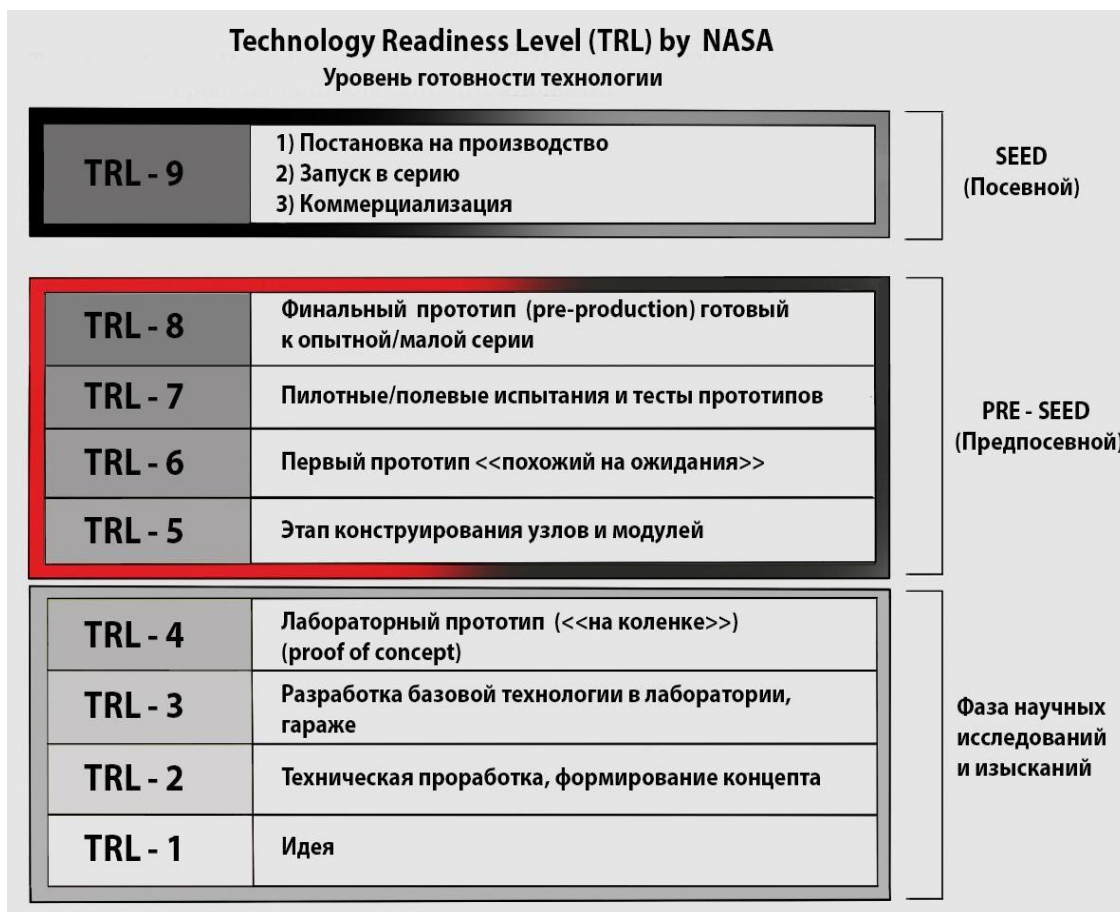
Technology Readiness Level (TRL) by NASA
Уровень готовности технологии

| | |
|---|---|
| TRL - 9 | 1) Постановка на производство 2) Запуск в серию 3) Коммерциализация |

SEED
(Посевной)

| | |
|---|---|
| TRL - 8 | Финальный прототип (pre-production) готовый к опытной/малой серии |
| TRL - 7 | Пилотные/полевые испытания и тесты прототипов |
| TRL - 6 | Первый прототип <<похожий на ожидания>> |
| TRL - 5 | Этап конструирования узлов и модулей |

PRE - SEED
(Предпосевной)

| | |
|---|---|
| TRL - 4 | Лабораторный прототип (<<на коленке>>) (proof of concept) |
| TRL - 3 | Разработка базовой технологии в лаборатории, гараже |
| TRL - 2 | Техническая проработка, формирование концепта |
| TRL - 1 | Идея |

Фаза научных исследований и изысканий